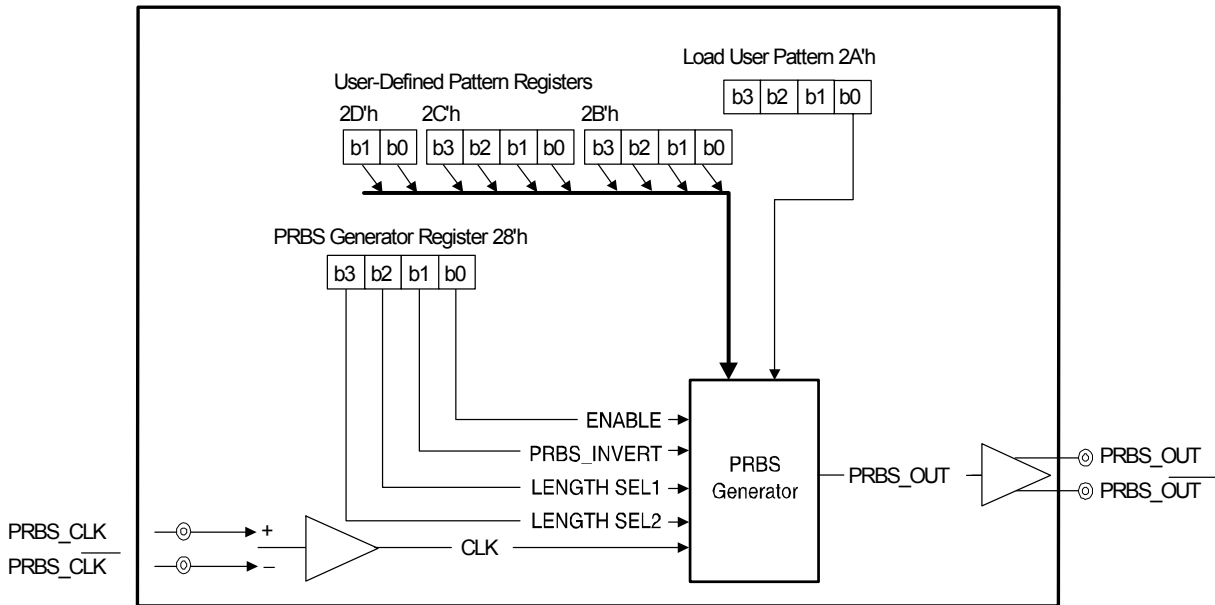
Load User Pattern 2A'h

| b3 | b2 | b1 | b0 |
|---|---|---|---|

User-Defined Pattern Registers

2D'h

| b1 | b0 |
|---|---|

2C'h

| b3 | b2 | b1 | b0 |
|---|---|---|---|

2B'h

| b3 | b2 | b1 | b0 |
|---|---|---|---|

PRBS Generator Register 28'h

| b3 | b2 | b1 | b0 |
|---|---|---|---|

ENABLE

PRBS_INVERT

LENGTH SEL1

LENGTH SEL2

CLK

PRBS Generator

PRBS_OUT

PRBS_OUT

$\overline{\text{PRBS\_OUT}}$

PRBS_CLK

$\overline{\text{PRBS\_CLK}}$

+

–